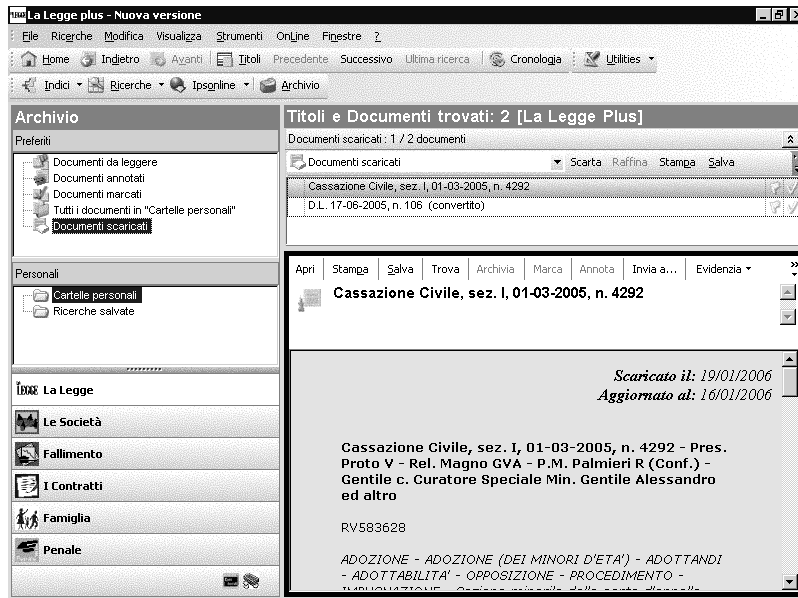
La Legge plus - Nuova versione

File Ricerche Modifica Visualizza Strumenti OnLine Finestre ?

Home Indietro Avanti Titoli Precedente Successivo Ultima ricerca Cronologia Utilities

Indici Ricerche Ipsonline Archivio

Archivio

Preferiti

Documenti da leggere
Documenti annotati
Documenti marcati
Tutti i documenti in "Cartelle personali"
Documenti scaricati

Personali

Cartelle personali
Ricerche salvate

La Legge
Le Società
Fallimento
I Contratti
Famiglia
Penale

Titoli e Documenti trovati: 2 [La Legge Plus]

Documenti scaricati : 1 / 2 documenti

Documenti scaricati Scarta Raffina Stampa Salva

Cassazione Civile, sez. I, 01-03-2005, n. 4292
D.L. 17-06-2005, n. 106 (convertito)

Apri Stampa Salva Trova Archivia Marca Annota Invia a... Evidenzia

Cassazione Civile, sez. I, 01-03-2005, n. 4292

Scaricato il: 19/01/2006
Aggiornato al: 16/01/2006

Cassazione Civile, sez. I, 01-03-2005, n. 4292 - Pres. Proto V - Rel. Magno GVA - P.M. Palmieri R (Conf.) - Gentile c. Curatore Speciale Min. Gentile Alessandro ed altro

RV583628

ADOZIONE - ADOZIONE (DEI MINORI D'ETA') - ADOTTANDI - ADOTTABILITA' - OPPOSIZIONE - PROCEDIMENTO - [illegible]